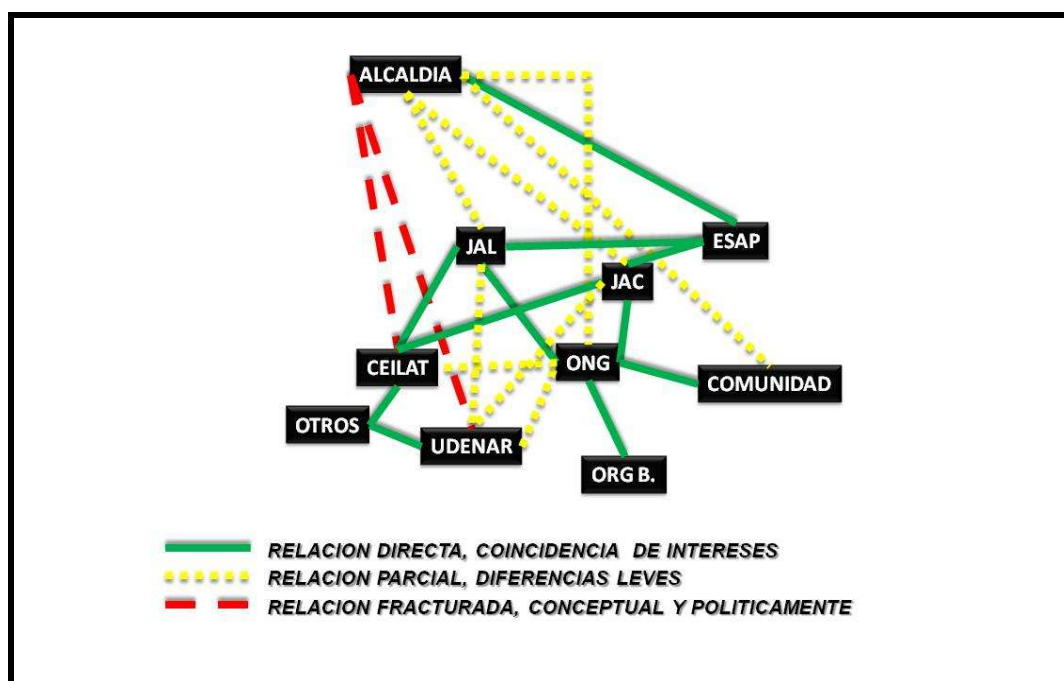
ALCALDIA

JAL

ESAP

JAC

CEILAT

ONG

COMUNIDAD

OTROS

UDENAR

ORG B.

RELACION DIRECTA, COINCIDENCIA DE INTERESES
RELACION PARCIAL, DIFERENCIAS LEVES
RELACION FRACTURADA, CONCEPTUAL Y POLITICAMENTE